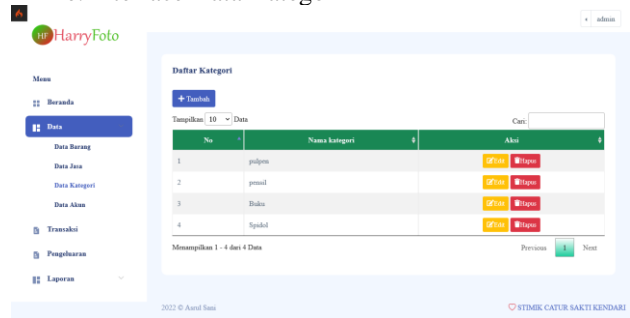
HF HarryFoto

admin

Menu

Beranda

Data

Data Barang

Data Jasa

Data Kategori

Data Akun

Transaksi

Pengeluaran

Laporan

Daftar Kategori

+ Tambah

Tampilkan 10 Data

Cari:

| No | Nama kategori | Aksi |
|---|---|---|
| 1 | pulpen | Edit Hapus |
| 2 | pensil | Edit Hapus |
| 3 | Buku | Edit Hapus |
| 4 | Spidol | Edit Hapus |

Menampilkan 1 - 4 dari 4 Data

Previous 1 Next

2022 © Asrul Sani

STIMIK CATUR SAKTI KENDARI